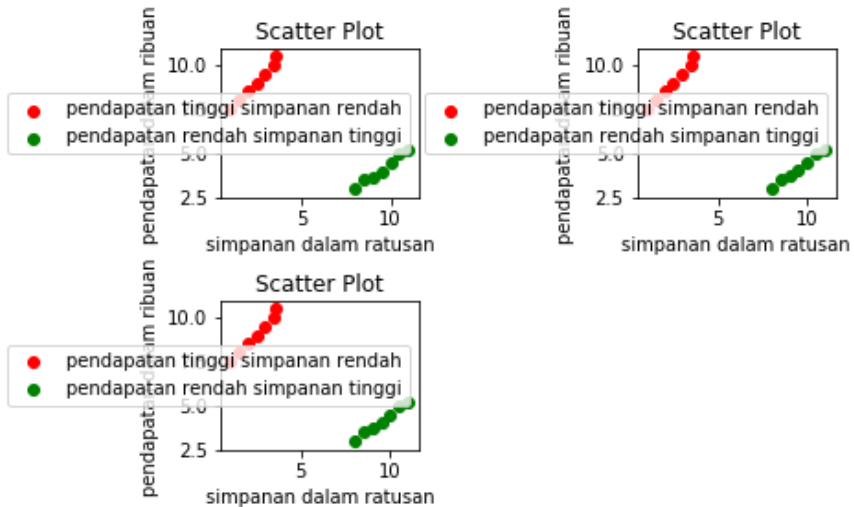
Scatter Plot
10.0
pendapatan tinggi simpanan rendah
pendapatan rendah simpanan tinggi
5.0
2.5
5
10
simpanan dalam ratusan
pendapatan dalam ribuan

Scatter Plot
10.0
pendapatan tinggi simpanan rendah
pendapatan rendah simpanan tinggi
5.0
2.5
5
10
simpanan dalam ratusan
pendapatan dalam ribuan

Scatter Plot
10.0
pendapatan tinggi simpanan rendah
pendapatan rendah simpanan tinggi
5.0
2.5
5
10
simpanan dalam ratusan
pendapatan dalam ribuan